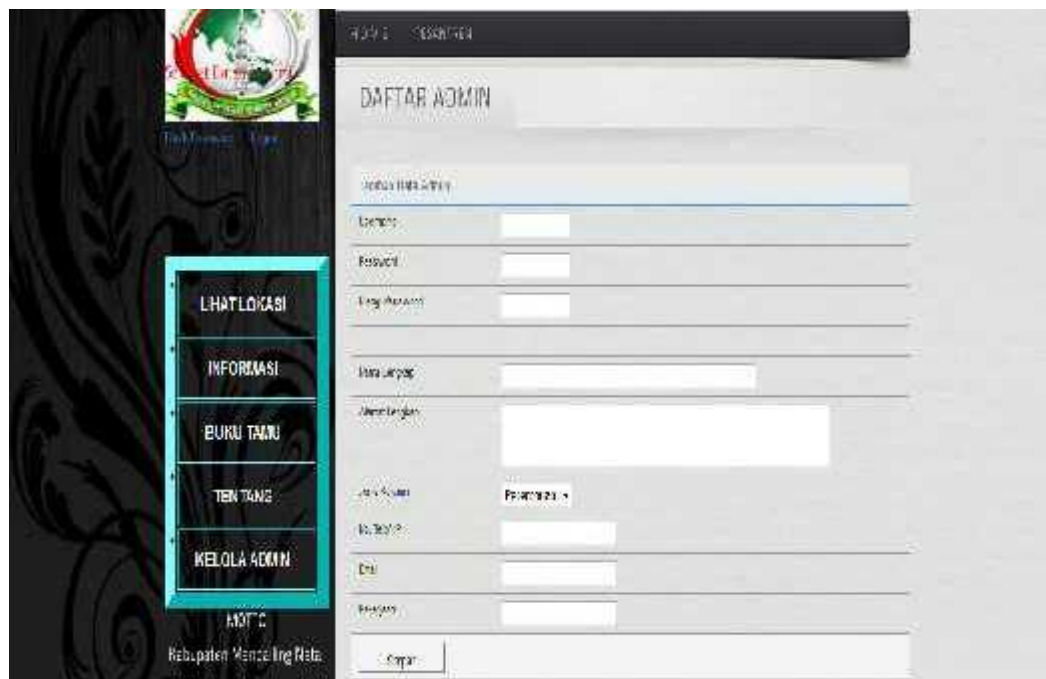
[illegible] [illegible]

DAFTAR ADMIN

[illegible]

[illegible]

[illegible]

LIHAT LOKASI

INFORMASI

BUKU TAMU

TENTANG

KELOLA ADMIN

MOTTO

Kabupaten Mandailing Natal

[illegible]

Username

Password

Ulangi Password

Nama Lengkap

Alamat Lengkap

Jenis Kelamin

Perempuan

No. Telp/HP

Email

Pekerjaan

Simpan